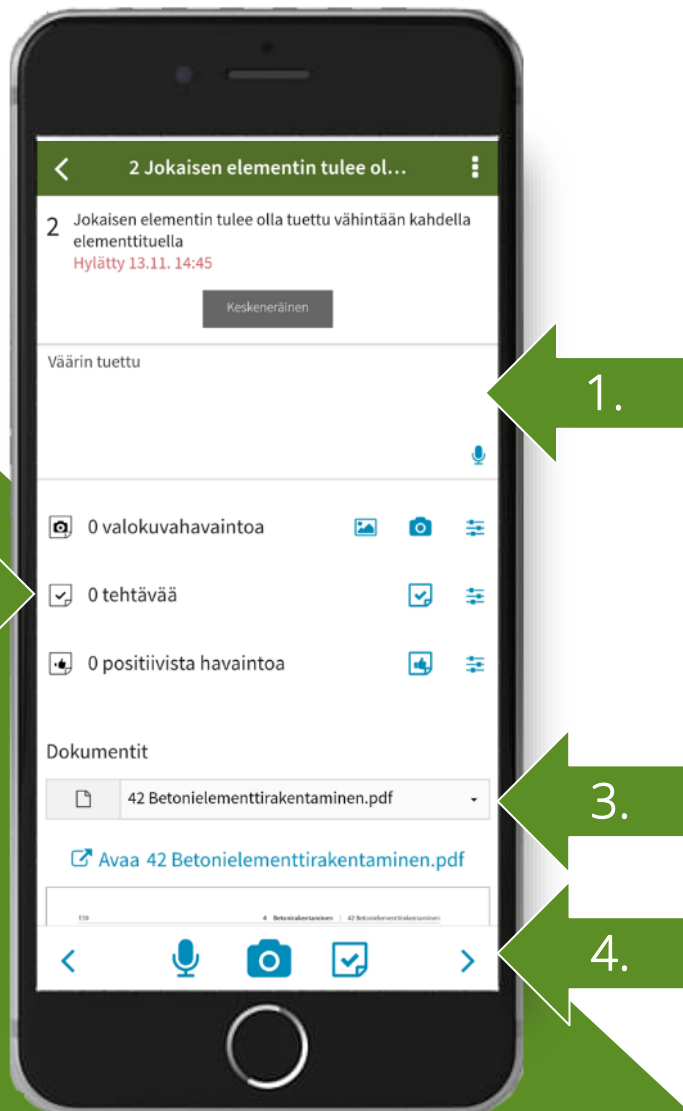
2 Jokaisen elementin tulee ol...

2 Jokaisen elementin tulee olla tuettu vähintään kahdella elementtituella
Hylätty 13.11. 14:45

Keskeneräinen

Väärin tuettu

1.

0 valokuvahavaintoa

0 tehtävää

0 positiivista havaintoa

Dokumentit

42 Betonielementtirakentaminen.pdf

3.

Avaa 42 Betonielementtirakentaminen.pdf

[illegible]

4.